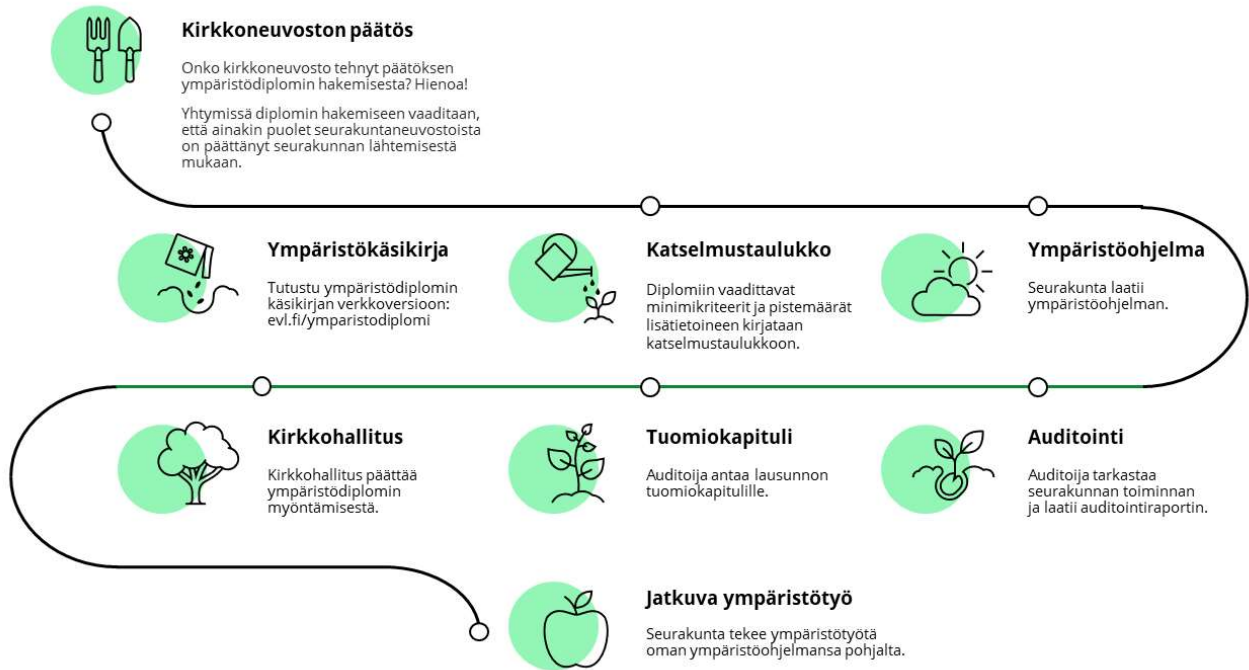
Kirkkoneuvoston päätös

Onko kirkkoneuvosto tehnyt päätöksen ympäristödiplomin hakemisesta? Hienoa!

Yhtymissä diplomin hakemiseen vaaditaan, että ainakin puolet seurakuntaneuvostoista on päättänyt seurakunnan lähtemisestä mukaan.

Ympäristökäsikirja

Tutustu ympäristödiplomin käsikirjan verkkoversioon: evl.fi/ymparistodiplomi

Katselmustaulukko

Diplomiin vaadittavat minimikriteerit ja pistemäärät lisätietoineen kirjataan katselmustaulukkoon.

Ympäristöohjelma

Seurakunta laatii ympäristöohjelman.

Kirkkohallitus

Kirkkohallitus päättää ympäristödiplomin myöntämisestä.

Tuomiokapituli

Auditoija antaa lausunnon tuomiokapitulille.

Auditointi

Auditoija tarkastaa seurakunnan toiminnan ja laatii auditointiraportin.

Jatkuva ympäristötyö

Seurakunta tekee ympäristötyötä oman ympäristöohjelmansa pohjalta.